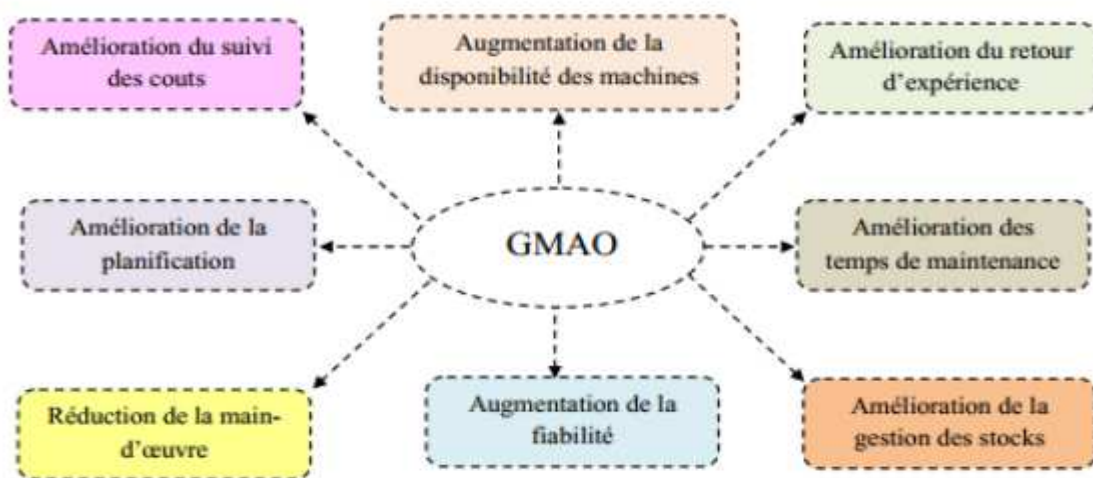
Amélioration du suivi des couts

Augmentation de la disponibilité des machines

Amélioration du retour d'expérience

Amélioration de la planification

GMAO

Amélioration des temps de maintenance

Réduction de la main-d'œuvre

Augmentation de la fiabilité

Amélioration de la gestion des stocks